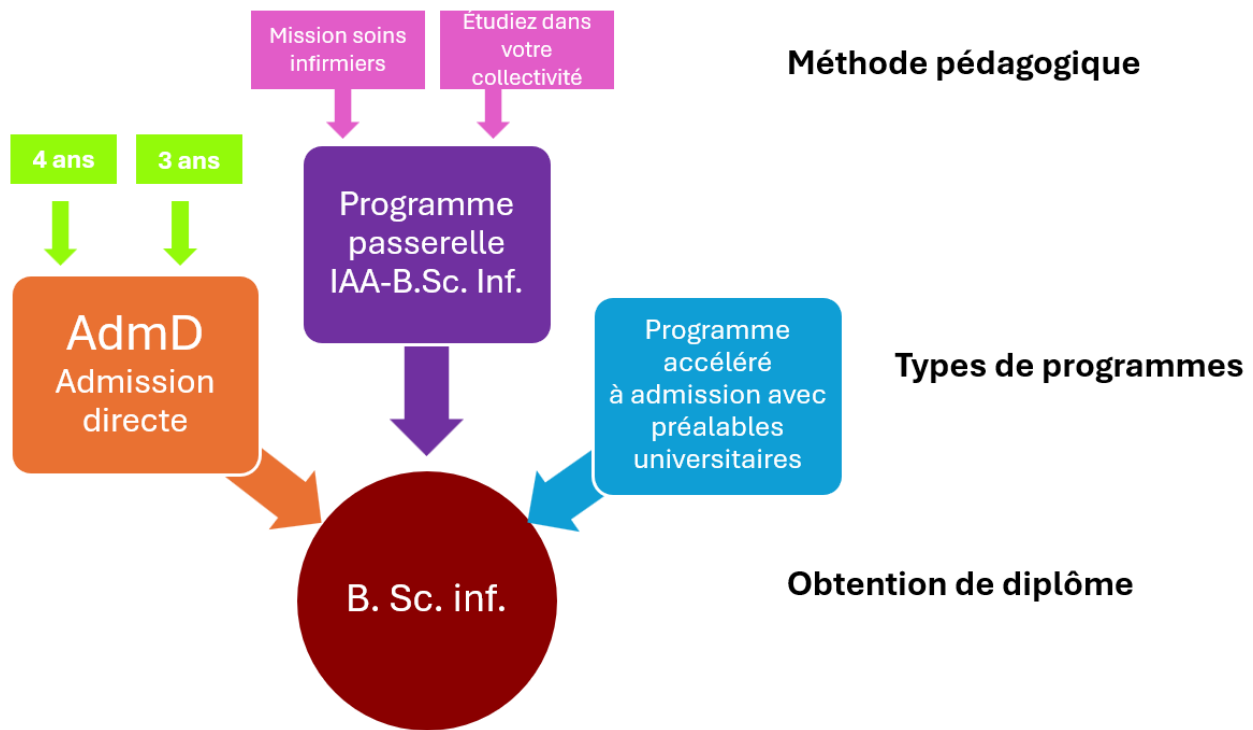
Mission soins infirmiers

Étudiez dans votre collectivité

Méthode pédagogique

4 ans

3 ans

Programme passerelle IAA-B.Sc. Inf.

AdmD
Admission directe

Programme accéléré à admission avec préalables universitaires

Types de programmes

B. Sc. inf.

Obtention de diplôme